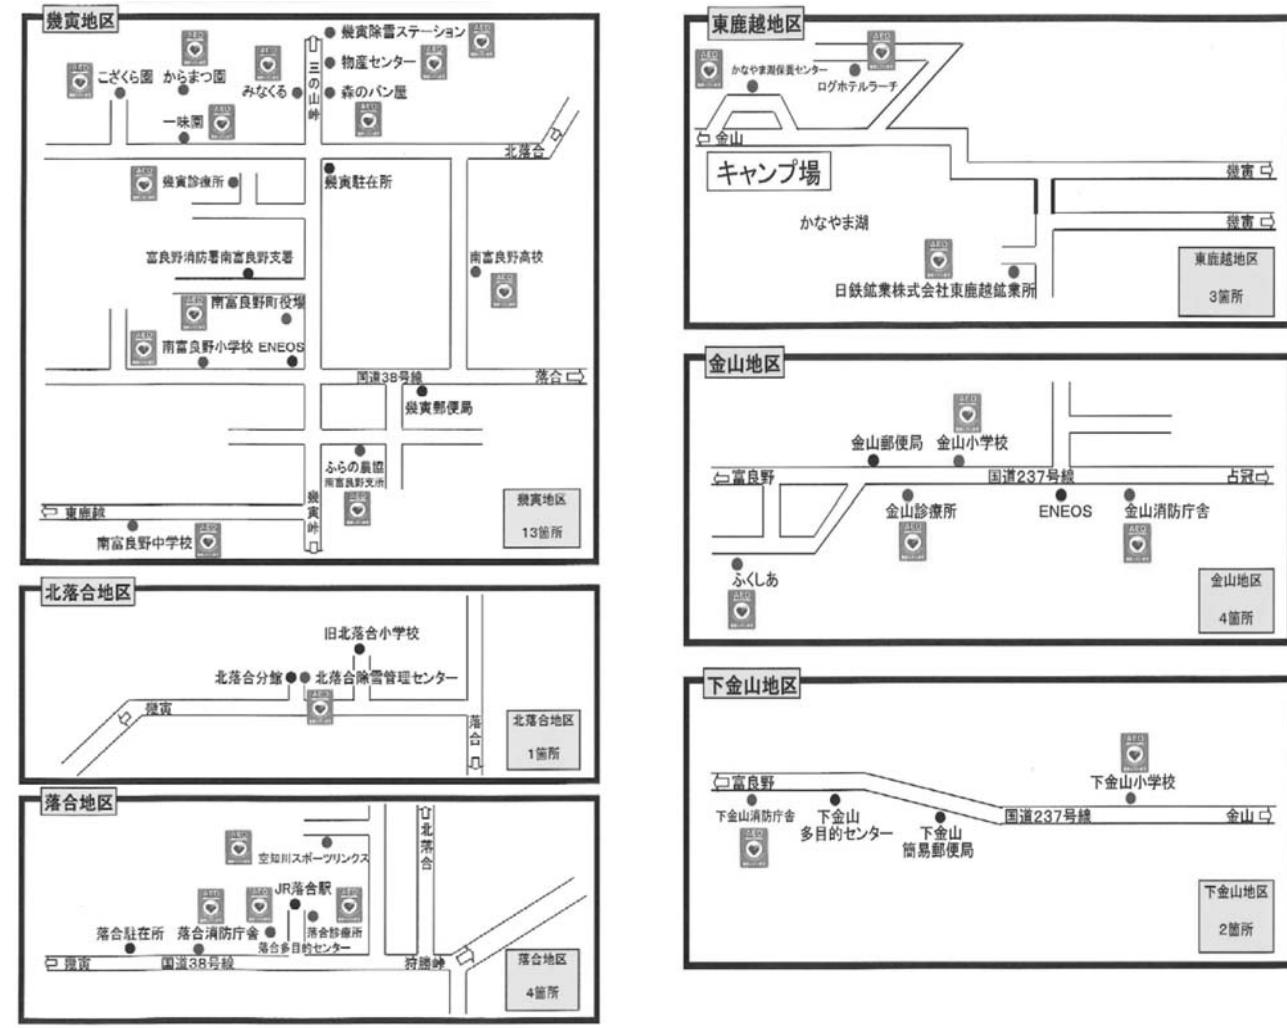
幾寅地区

幾寅除雪ステーション
物産センター
森のパン屋
こざくら園
からまつ園
みなくる
三の山峠
一味園
北落合
幾寅診療所
幾寅駐在所
富良野消防署南富良野支署
南富良野高校
南富良野町役場
南富良野小学校
ENEOS
国道38号線
落合
幾寅郵便局
ふらの農協 南富良野支所
幾寅峠
東鹿越
南富良野中学校
幾寅地区
13箇所

北落合地区

旧北落合小学校
北落合分館
北落合除雪管理センター
幾寅
落合
北落合地区
1箇所

落合地区

北落合
空知川スポーツリンクス
JR落合駅
落合診療所
落合多目的センター
落合駐在所
落合消防庁舎
幾寅
国道38号線
狩勝峠
落合地区
4箇所

東鹿越地区

かなやま湖保養センター
ログホテルラーチ
金山
キャンプ場
幾寅
幾寅
かなやま湖
日鉄鉱業株式会社東鹿越鉱業所
東鹿越地区
3箇所

金山地区

金山郵便局
金山小学校
富良野
国道237号線
占冠
金山診療所
ENEOS
金山消防庁舎
ふくしあ
金山地区
4箇所

下金山地区

富良野
下金山小学校
下金山消防庁舎
下金山 多目的センター
下金山 簡易郵便局
国道237号線
金山
下金山地区
2箇所